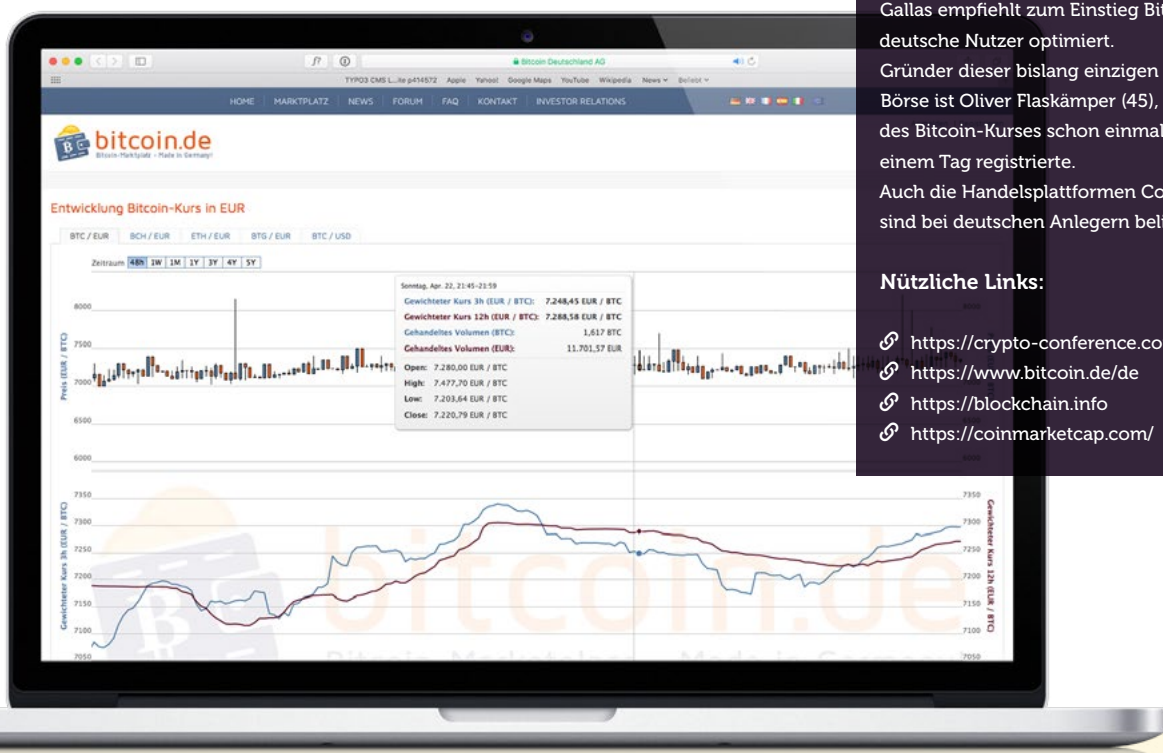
Bitcoin Deutschland AG

TYPO3 CMS L...ite p414572 Apple Yahoo! Google Maps YouTube Wikipedia News Beliebt

HOME | MARKTPLATZ | NEWS | FORUM | FAQ | KONTAKT | INVESTOR RELATIONS

bitcoin.de
Bitcoin-Marktplatz - Made in Germany!

Entwicklung Bitcoin-Kurs in EUR

BTC / EUR | BCH / EUR | ETH / EUR | BTG / EUR | BTC / USD

Zeitraum 48h 1W 1M 1Y 3Y 4Y 5Y

Sonntag, Apr. 22, 21:45-21:59
Gewichteter Kurs 3h (EUR / BTC): 7.248,45 EUR / BTC
Gewichteter Kurs 12h (EUR / BTC): 7.288,58 EUR / BTC
Gehandeltes Volumen (BTC): 1,617 BTC
Gehandeltes Volumen (EUR): 11.701,57 EUR
Open: 7.280,00 EUR / BTC
High: 7.477,70 EUR / BTC
Low: 7.203,64 EUR / BTC
Close: 7.220,79 EUR / BTC

Preis (EUR / BTC)
8000
7500
7000
6500
6000

Gewichteter Kurs 3h (EUR / BTC)
7350
7300
7250
7200
7150
7100
7050

Gewichteter Kurs 12h (EUR / BTC)

bitcoin.de
Bitcoin-Marktplatz – Made in Germany

Gallas empfiehlt zum Einstieg Bit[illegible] deutsche Nutzer optimiert.
Gründer dieser bislang einzigen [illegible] Börse ist Oliver Flaskämper (45), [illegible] des Bitcoin-Kurses schon einmal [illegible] einem Tag registrierte.
Auch die Handelsplattformen Co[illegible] sind bei deutschen Anlegern beli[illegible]

Nützliche Links:

https://crypto-conference.co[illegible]
https://www.bitcoin.de/de
https://blockchain.info
https://coinmarketcap.com/